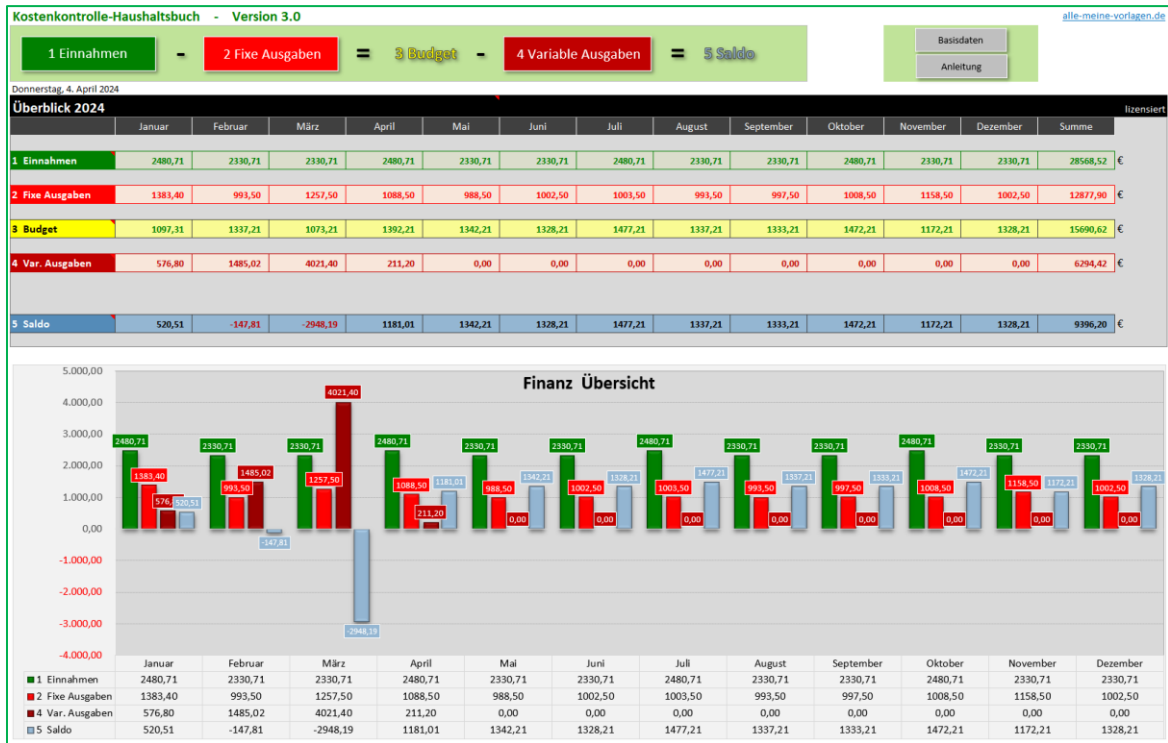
Kostenkontrolle-Haushaltsbuch - Version 3.0

alle-meine-vorlagen.de

1 Einnahmen - 2 Fixe Ausgaben = 3 Budget - 4 Variable Ausgaben = 5 Saldo

Basisdaten

Anleitung

Donnerstag, 4. April 2024

Überblick 2024

lizensiert

| | Januar | Februar | März | April | Mai | Juni | Juli | August | September | Oktober | November | Dezember | Summe | |
|---|---|---|---|---|---|---|---|---|---|---|---|---|---|---|
| 1 Einnahmen | 2480,71 | 2330,71 | 2330,71 | 2480,71 | 2330,71 | 2330,71 | 2480,71 | 2330,71 | 2330,71 | 2480,71 | 2330,71 | 2330,71 | 28568,52 | € |
| 2 Fixe Ausgaben | 1383,40 | 993,50 | 1257,50 | 1088,50 | 988,50 | 1002,50 | 1003,50 | 993,50 | 997,50 | 1008,50 | 1158,50 | 1002,50 | 12877,90 | € |
| 3 Budget | 1097,31 | 1337,21 | 1073,21 | 1392,21 | 1342,21 | 1328,21 | 1477,21 | 1337,21 | 1333,21 | 1472,21 | 1172,21 | 1328,21 | 15690,62 | € |
| 4 Var. Ausgaben | 576,80 | 1485,02 | 4021,40 | 211,20 | 0,00 | 0,00 | 0,00 | 0,00 | 0,00 | 0,00 | 0,00 | 0,00 | 6294,42 | € |
| 5 Saldo | 520,51 | -147,81 | -2948,19 | 1181,01 | 1342,21 | 1328,21 | 1477,21 | 1337,21 | 1333,21 | 1472,21 | 1172,21 | 1328,21 | 9396,20 | € |

Finanz Übersicht

5.000,00
4.000,00
3.000,00
2.000,00
1.000,00
0,00
-1.000,00
-2.000,00
-3.000,00
-4.000,00

2480,71 1383,40 576,80 520,51 2330,71 993,50 1485,02 -147,81 2330,71 1257,50 4021,40 -2948,19 2480,71 1088,50 211,20 1181,01 2330,71 988,50 0,00 1342,21 2330,71 1002,50 0,00 1328,21 2480,71 1003,50 0,00 1477,21 2330,71 993,50 0,00 1337,21 2330,71 997,50 0,00 1333,21 2480,71 1008,50 0,00 1472,21 2330,71 1158,50 0,00 1172,21 2330,71 1002,50 0,00 1328,21

| | Januar | Februar | März | April | Mai | Juni | Juli | August | September | Oktober | November | Dezember |
|---|---|---|---|---|---|---|---|---|---|---|---|---|
| 1 Einnahmen | 2480,71 | 2330,71 | 2330,71 | 2480,71 | 2330,71 | 2330,71 | 2480,71 | 2330,71 | 2330,71 | 2480,71 | 2330,71 | 2330,71 |
| 2 Fixe Ausgaben | 1383,40 | 993,50 | 1257,50 | 1088,50 | 988,50 | 1002,50 | 1003,50 | 993,50 | 997,50 | 1008,50 | 1158,50 | 1002,50 |
| 4 Var. Ausgaben | 576,80 | 1485,02 | 4021,40 | 211,20 | 0,00 | 0,00 | 0,00 | 0,00 | 0,00 | 0,00 | 0,00 | 0,00 |
| 5 Saldo | 520,51 | -147,81 | -2948,19 | 1181,01 | 1342,21 | 1328,21 | 1477,21 | 1337,21 | 1333,21 | 1472,21 | 1172,21 | 1328,21 |